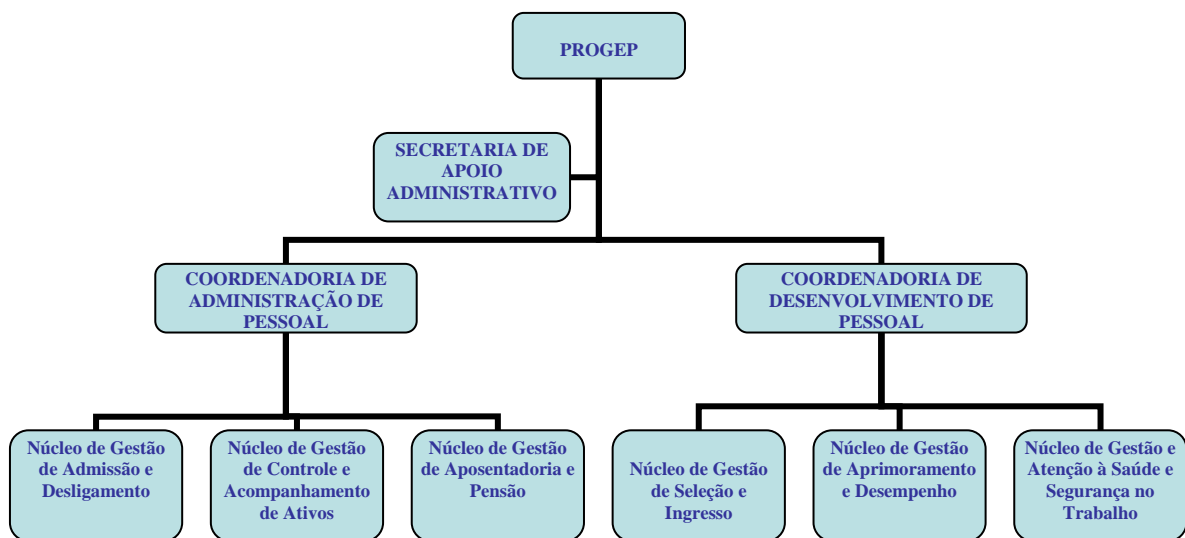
PROGEP

SECRETARIA DE APOIO ADMINISTRATIVO

COORDENADORIA DE ADMINISTRAÇÃO DE PESSOAL

COORDENADORIA DE DESENVOLVIMENTO DE PESSOAL

Núcleo de Gestão de Admissão e Desligamento

Núcleo de Gestão de Controle e Acompanhamento de Ativos

Núcleo de Gestão de Aposentadoria e Pensão

Núcleo de Gestão de Seleção e Ingresso

Núcleo de Gestão de Aprimoramento e Desempenho

Núcleo de Gestão e Atenção à Saúde e Segurança no Trabalho